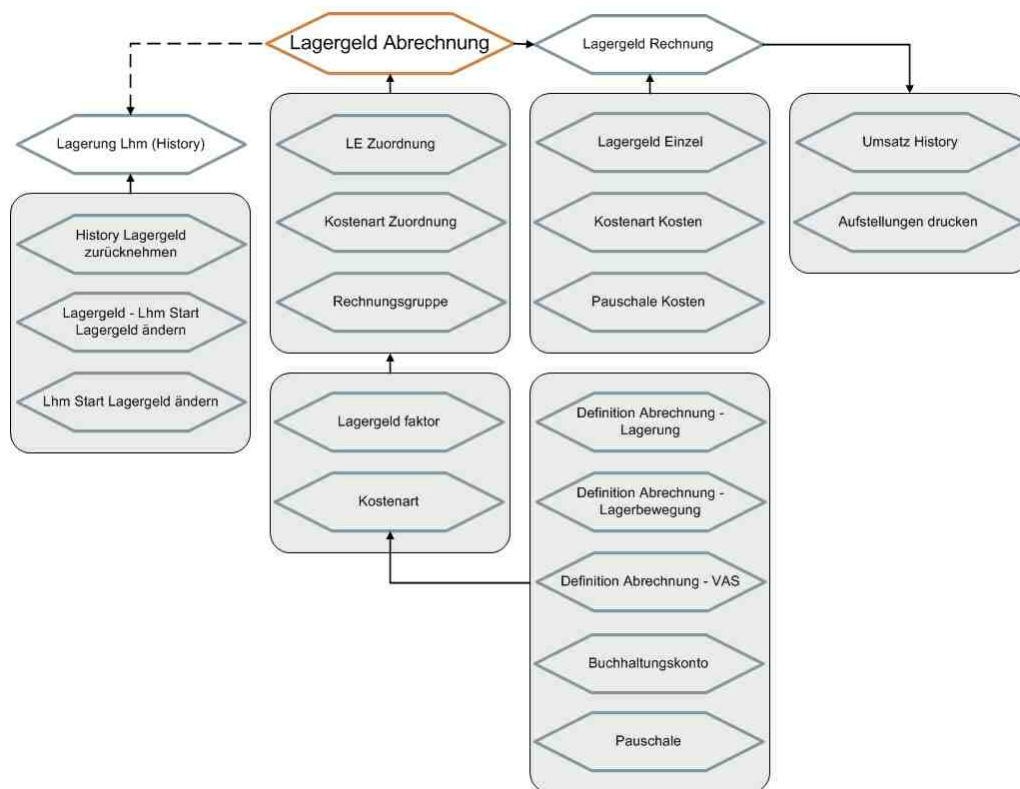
Lagergeld Abrechnung

Lagergeld Rechnung

Lagerung Lhm (History)

History Lagergeld zurücknehmen

Lagergeld - Lhm Start Lagergeld ändern

Lhm Start Lagergeld ändern

LE Zuordnung

Kostenart Zuordnung

Rechnungsgruppe

Lagergeld faktor

Kostenart

Lagergeld Einzel

Kostenart Kosten

Pauschale Kosten

Definition Abrechnung - Lagerung

Definition Abrechnung - Lagerbewegung

Definition Abrechnung - VAS

Buchhaltungskonto

Pauschale

Umsatz History

Aufstellungen drucken